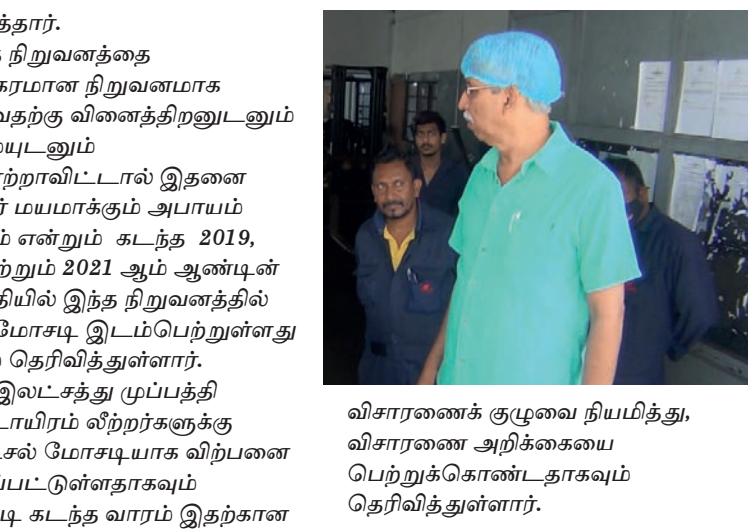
த்தார்.

நிறுவனத்தை கரமான நிறுவனமாக வதற்கு வினைத்திறனுடனும் யுடனும் ற்றாவிட்டால் இதனை ர் மயமாக்கும் அபாயம் ம் என்றும் கடந்த 2019, ற்றும் 2021 ஆம் ஆண்டின் தியில் இந்த நிறுவனத்தில் மோசடி இடம்பெற்றுள்ளது தெரிவித்துள்ளார். இலட்சத்து முப்பத்தி டாயிரம் லீற்றர்களுக்கு சல் மோசடியாக விற்பனை பட்டுள்ளதாகவும் டி கடந்த வாரம் இதற்கான

விசாரணைக் குழுவை நியமித்து, விசாரணை அறிக்கையை பெற்றுக்கொண்டதாகவும் தெரிவித்துள்ளார்.